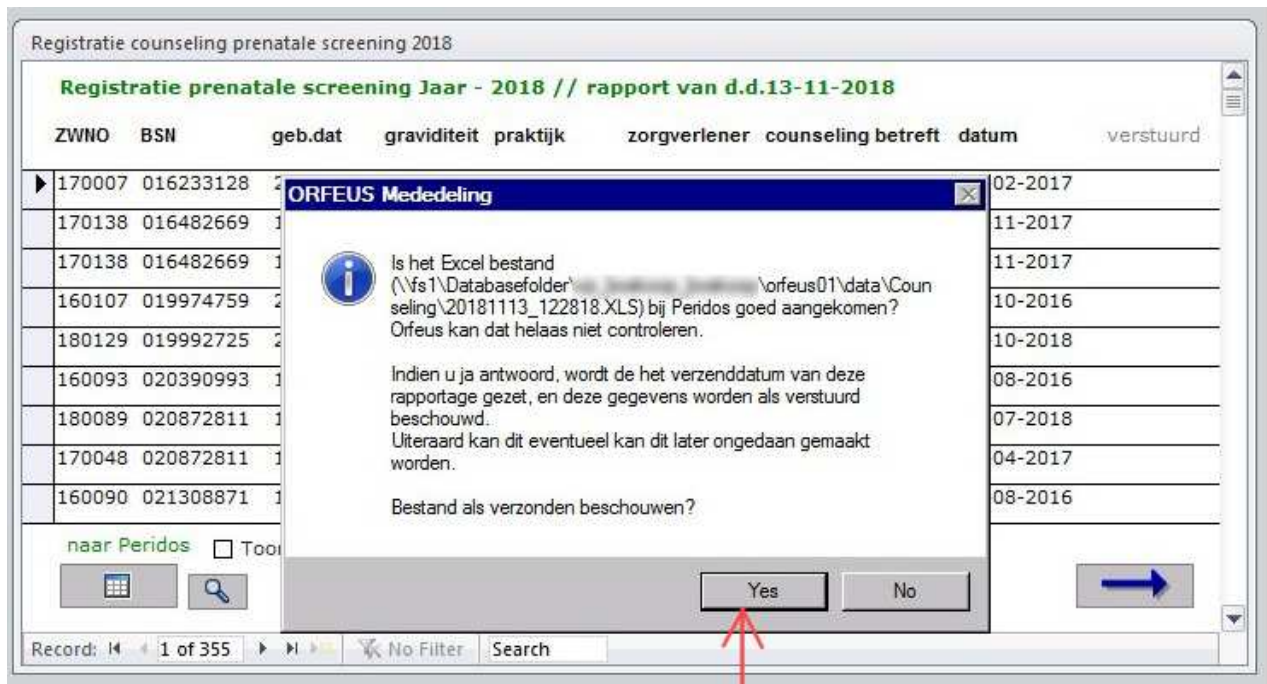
Registratie counseling prenatale screening 2018

Registratie prenatale screening Jaar - 2018 // rapport van d.d.13-11-2018

ZWNO BSN geb.dat graviditeit praktijk zorgverlener counseling betreft datum verstuurd

| ZWNO | BSN | | datum |
|---|---|---|---|
| 170007 | 016233128 | 2 | 02-2017 |
| 170138 | 016482669 | 1 | 11-2017 |
| 170138 | 016482669 | 1 | 11-2017 |
| 160107 | 019974759 | 2 | 10-2016 |
| 180129 | 019992725 | 2 | 10-2018 |
| 160093 | 020390993 | 1 | 08-2016 |
| 180089 | 020872811 | 1 | 07-2018 |
| 170048 | 020872811 | 1 | 04-2017 |
| 160090 | 021308871 | 1 | 08-2016 |

naar Peridos Toon

ORFEUS Mededeling

Is het Excel bestand (\\fs1\Databasefolder\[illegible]\orfeus01\data\Counseling\20181113_122818.XLS) bij Peridos goed aangekomen? Orfeus kan dat helaas niet controleren.

Indien u ja antwoord, wordt de het verzenddatum van deze rapportage gezet, en deze gegevens worden als verstuurd beschouwd.
Uiteraard kan dit eventueel kan dit later ongedaan gemaakt worden.

Bestand als verzonden beschouwen?

Yes No

Record: 1 of 355 No Filter Search